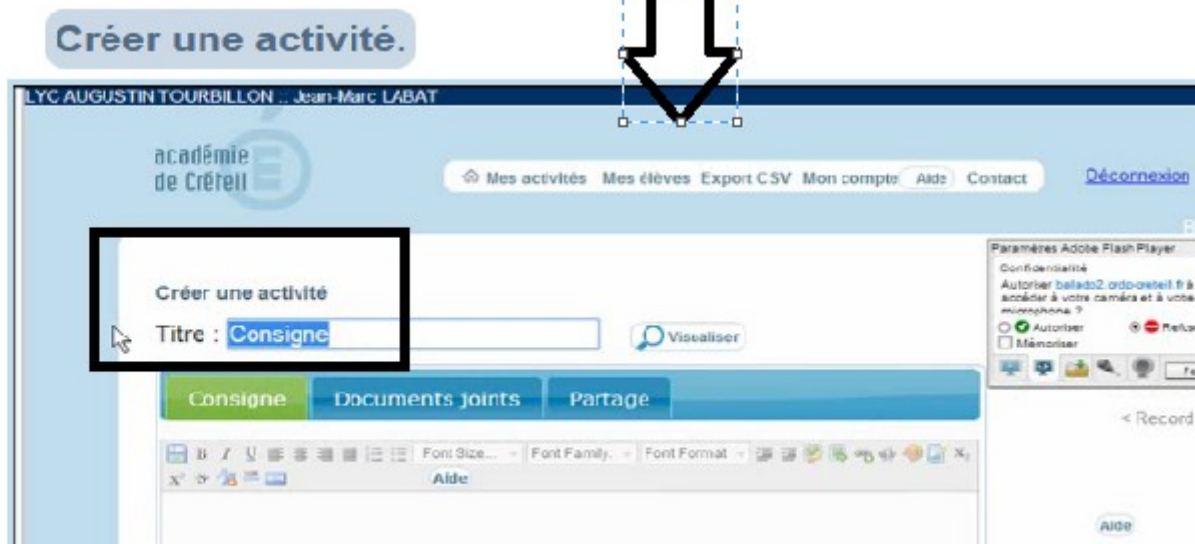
Créer une activité.

LYC AUGUSTIN TOURBILLON :: Jean-Marc LABAT

académie de Créteil

Mes activités Mes élèves Export CSV Mon compte Aide Contact

Déconnexion

Paramètres Adobe Flash Player

Confidentialité

Autoriser balado2.crdp-creteil.fr à accéder à votre caméra et à votre microphone ?

Autoriser Refuser

Mémoriser

Créer une activité

Titre : Consigne

Visualiser

Consigne Documents joints Partage

Font Size... Font Family. Font Format

Aide

< Record

Aide